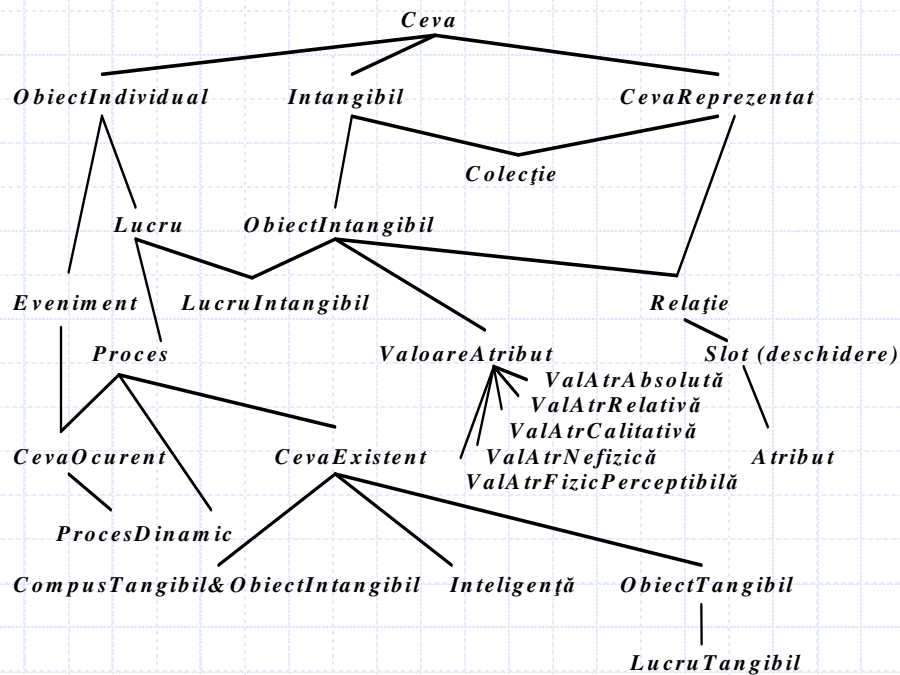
Ceva

ObiectIndividual
Intangibil
CevaReprezentat

Colecţie

Lucru
ObiectIntangibil

Eveniment
LucruIntangibil
Relaţie

Proces
ValoareAtribut
Slot (deschidere)

ValAtrAbsolută
ValAtrRelativă
ValAtrCalitativă

CevaOcurent
CevaExistent
ValAtrNefizică
Atribut
ValAtrFizicPerceptibilă

ProcesDinamic

CompusTangibil&ObiectIntangibil
Inteligenţă
ObiectTangibil

LucruTangibil